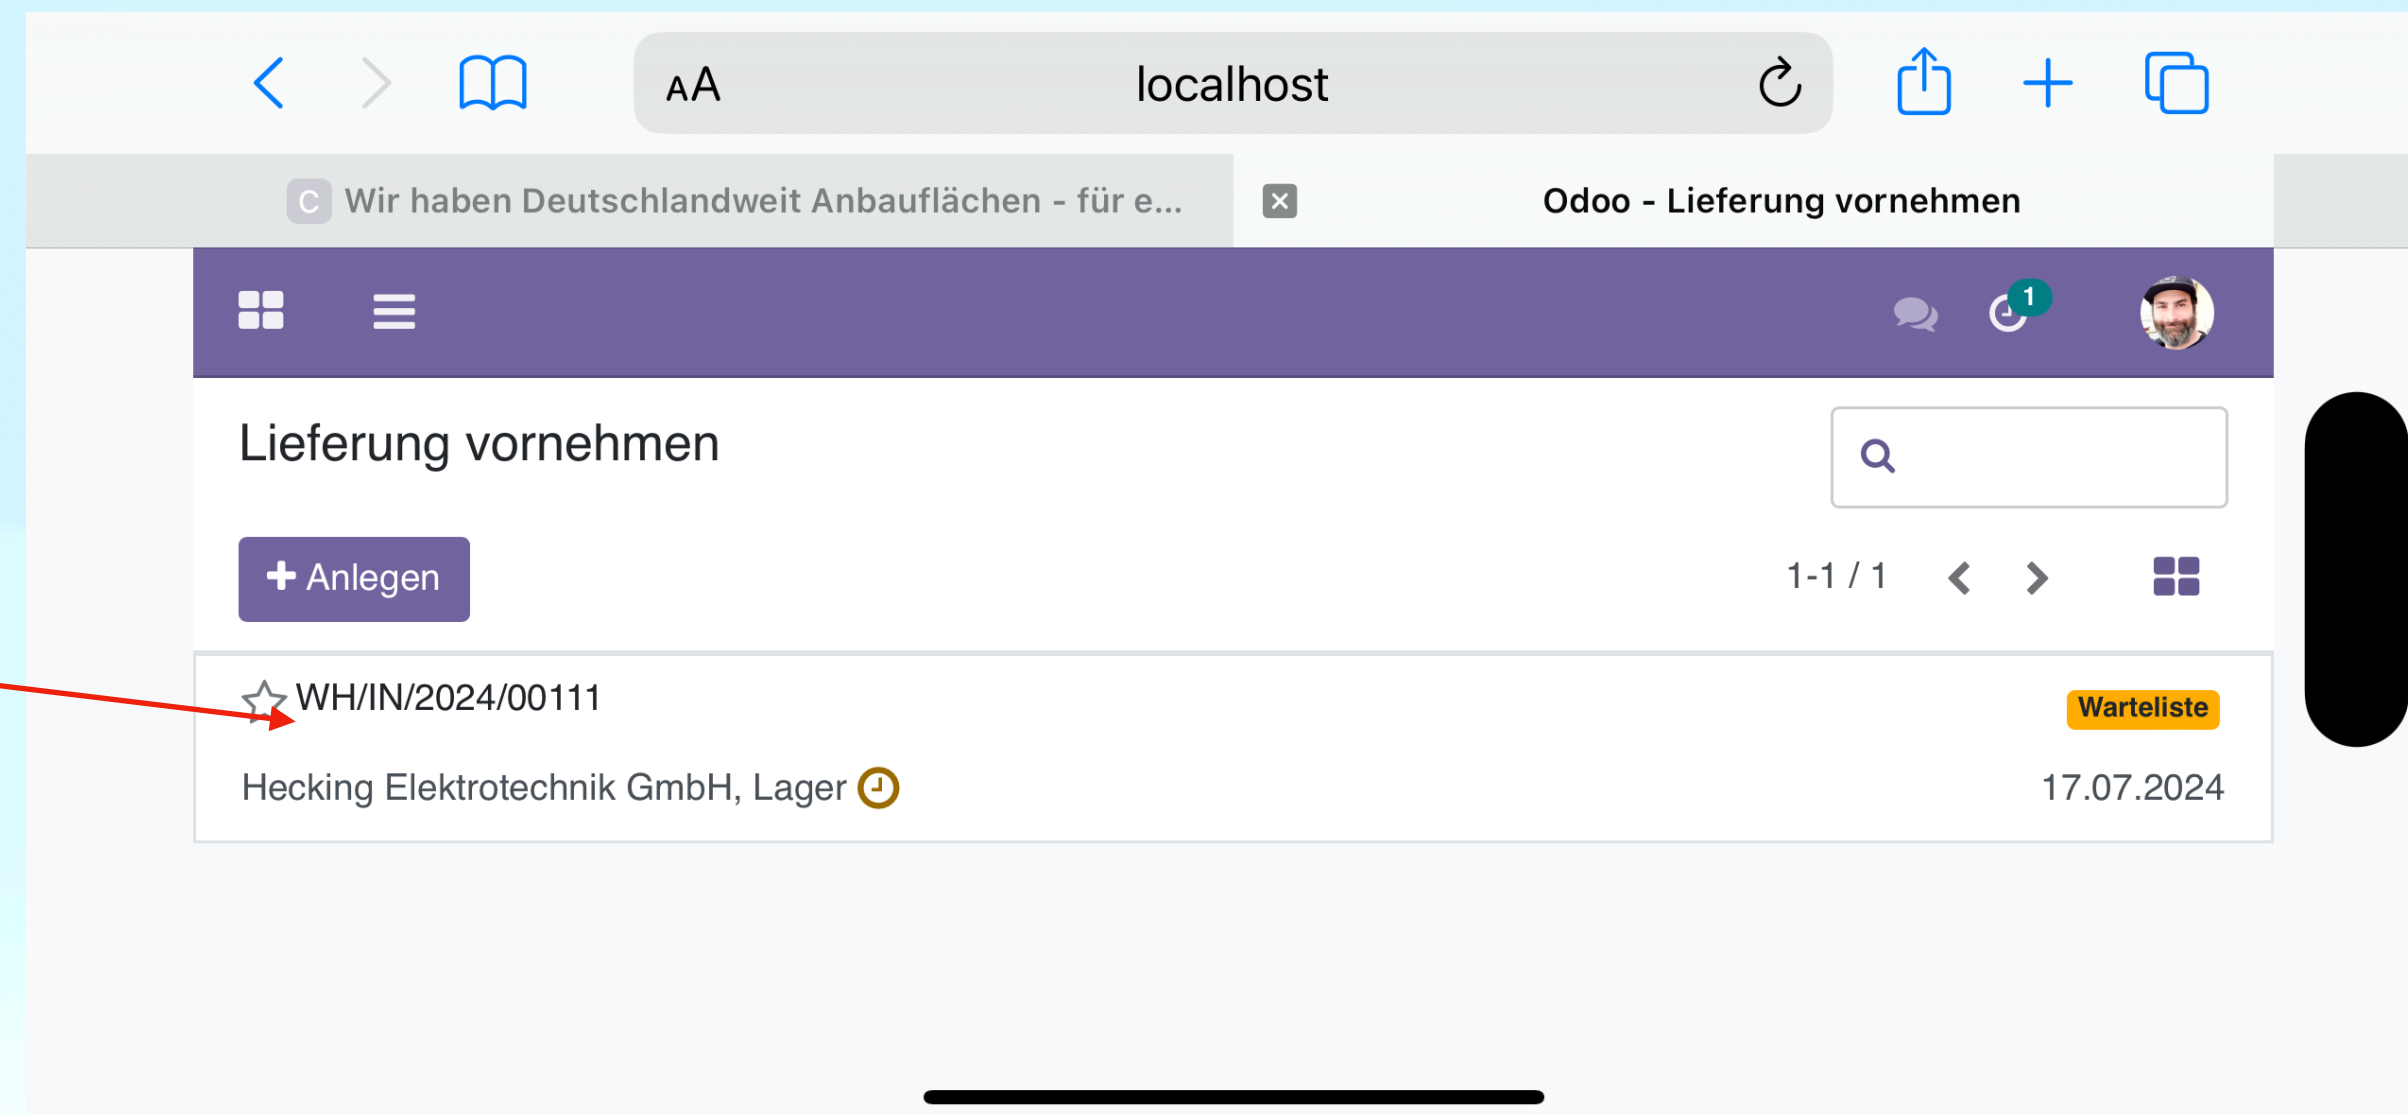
AA localhost

C Wir haben Deutschlandweit Anbauflächen - für e...

Odoo - Lieferung vornehmen

1

Lieferung vornehmen

+ Anlegen

1-1 / 1

WH/IN/2024/00111

Warteliste

Hecking Elektrotechnik GmbH, Lager

17.07.2024